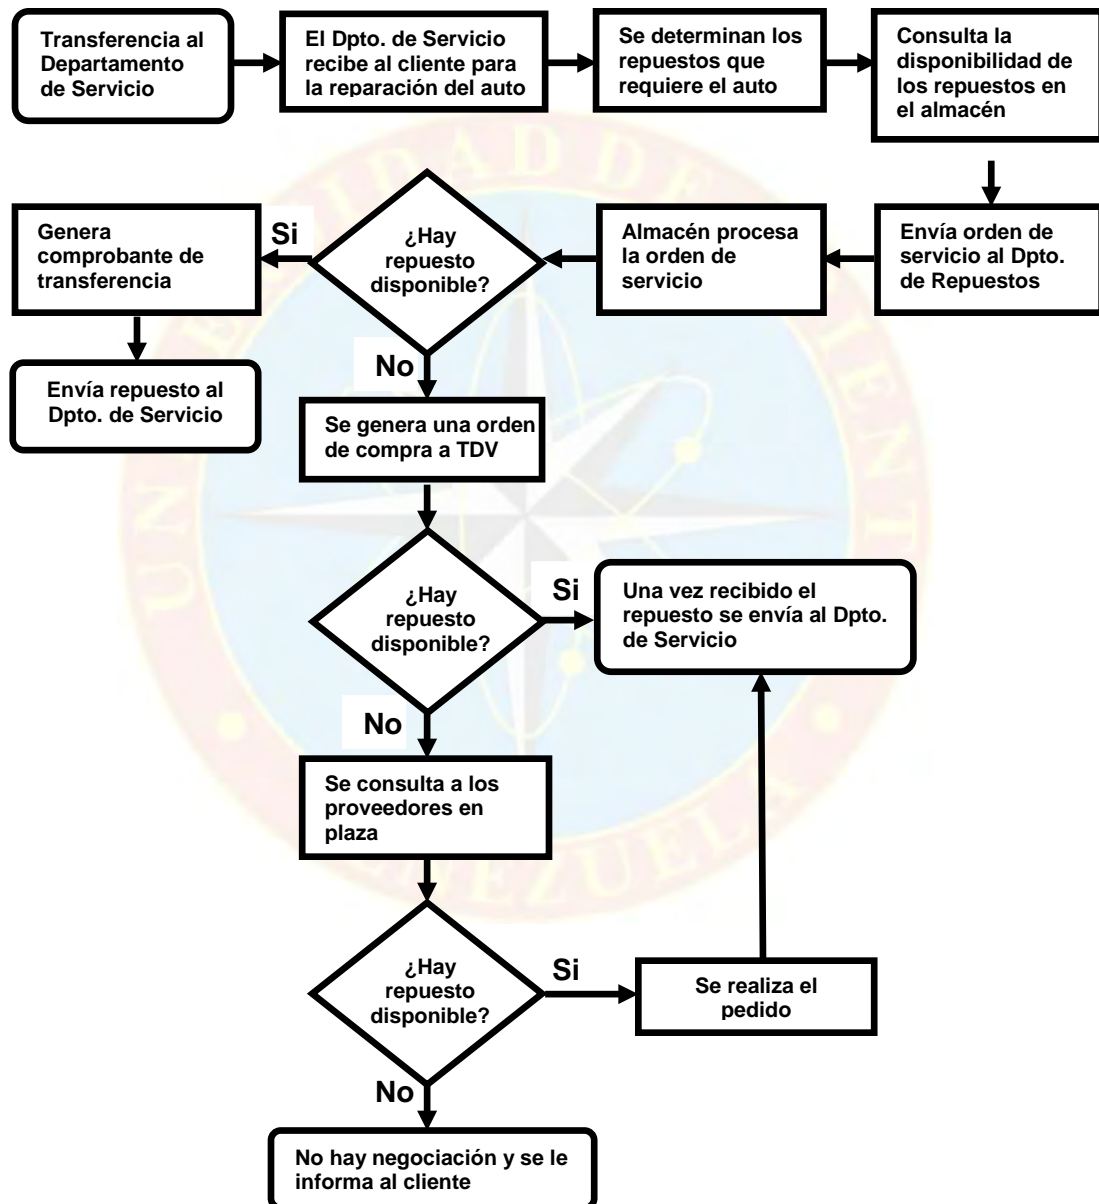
Transferencia al Departamento de Servicio

El Dpto. de Servicio recibe al cliente para la reparación del auto

Se determinan los repuestos que requiere el auto

Consulta la disponibilidad de los repuestos en el almacén

Envía orden de servicio al Dpto. de Repuestos

Almacén procesa la orden de servicio

¿Hay repuesto disponible?

Si

Genera comprobante de transferencia

Envía repuesto al Dpto. de Servicio

No

Se genera una orden de compra a TDV

¿Hay repuesto disponible?

Si

Una vez recibido el repuesto se envía al Dpto. de Servicio

No

Se consulta a los proveedores en plaza

¿Hay repuesto disponible?

Si

Se realiza el pedido

No

No hay negociación y se le informa al cliente